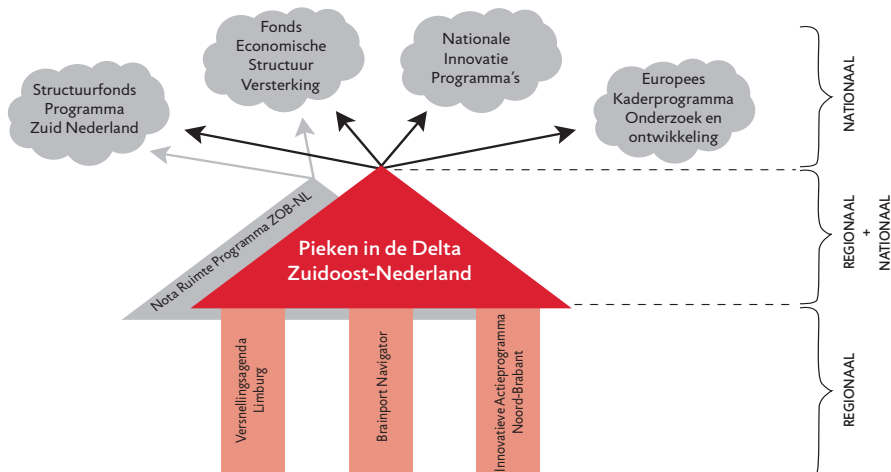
Structuurfonds Programma Zuid Nederland

Fonds Economische Structuur Versterking

Nationale Innovatie Programma's

Europees Kaderprogramma Onderzoek en ontwikkeling

NATIONAAL

Nota Ruimte Programma ZOB-NL

Pieken in de Delta Zuidoost-Nederland

REGIONAAL + NATIONAAL

Versnellingsagenda Limburg

Brainport Navigator

Innovatieve Actieprogramma Noord-Brabant

REGIONAAL